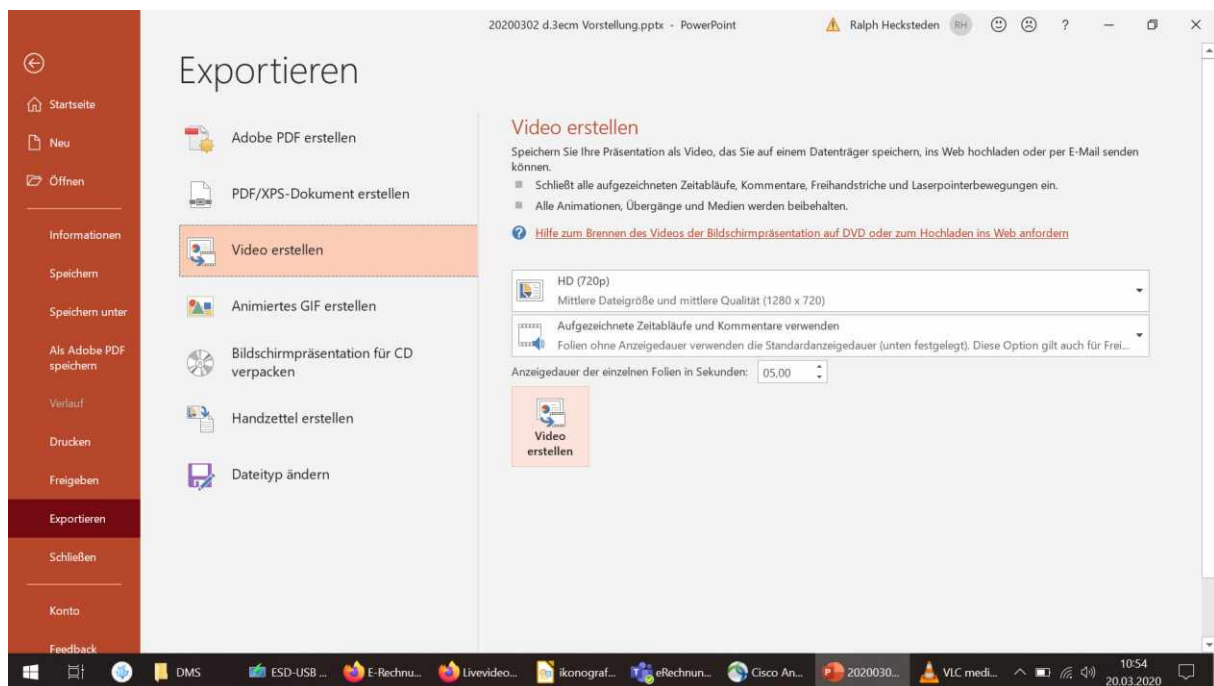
20200302 d.3ecm Vorstellung.pptx - PowerPoint

Ralph Hecksteden RH

?

Startseite

Neu

Öffnen

Informationen

Speichern

Speichern unter

Als Adobe PDF speichern

Verlauf

Drucken

Freigeben

Exportieren

Schließen

Konto

Feedback

Exportieren

Adobe PDF erstellen

PDF/XPS-Dokument erstellen

Video erstellen

Animiertes GIF erstellen

Bildschirmpräsentation für CD verpacken

Handzettel erstellen

Dateityp ändern

Video erstellen

Speichern Sie Ihre Präsentation als Video, das Sie auf einem Datenträger speichern, ins Web hochladen oder per E-Mail senden können.

Schließt alle aufgezeichneten Zeitabläufe, Kommentare, Freihandstriche und Laserpointerbewegungen ein.

Alle Animationen, Übergänge und Medien werden beibehalten.

Hilfe zum Brennen des Videos der Bildschirmpräsentation auf DVD oder zum Hochladen ins Web anfordern

HD (720p)
Mittlere Dateigröße und mittlere Qualität (1280 x 720)

Aufgezeichnete Zeitabläufe und Kommentare verwenden
Folien ohne Anzeigedauer verwenden die Standardanzeigedauer (unten festgelegt). Diese Option gilt auch für Frei...

Anzeigedauer der einzelnen Folien in Sekunden: 05,00

Video erstellen

DMS ESD-USB ... E-Rechnu... Livevideo... ikonograf... eRechnun... Cisco An... 2020030... VLC medi...

10:54
20.03.2020